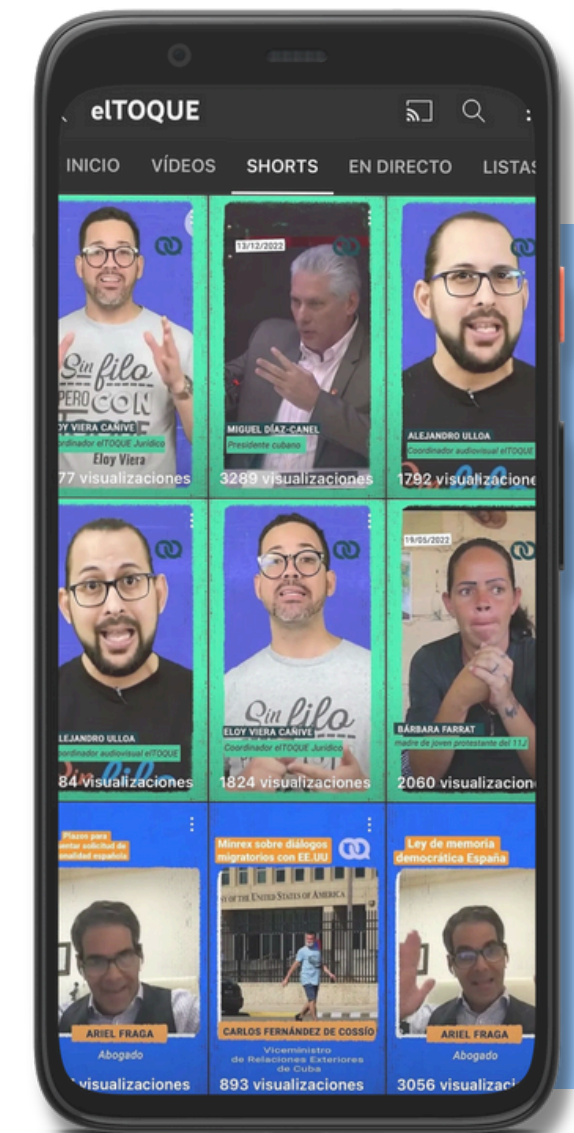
elTOQUE

INICIO VÍDEOS SHORTS EN DIRECTO LISTAS

Sin filo PERO CON
OY VIERA CAÑIVE
oordinador elTOQUE Jurídico
Eloy Viera
77 visualizaciones

13/12/2022
MIGUEL DÍAZ-CANEL
Presidente cubano
3289 visualizaciones

ALEJANDRO ULLOA
Coordinador audiovisual elTOQUE
1792 visualizacione

LEJANDRO ULLOA
oordinador audiovisual elTOQUE
84 visualizaciones

Sin filo
ELOY VIERA CAÑIVE
Coordinador elTOQUE Jurídico
1824 visualizaciones

19/05/2022
BÁRBARA FARRAT
madre de joven protestante del 11J
2060 visualizacione

Plazos para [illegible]entar solicitud de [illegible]nalidad española
ARIEL FRAGA
Abogado
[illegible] visualizaciones

Minrex sobre diálogos migratorios con EE.UU
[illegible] OF THE UNITED STATES OF AMERICA
CARLOS FERNÁNDEZ DE COSSÍO
Viceministro de Relaciones Exteriores de Cuba
893 visualizaciones

Ley de memoria democrática España
ARIEL FRAGA
Abogado
3056 visualizac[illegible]